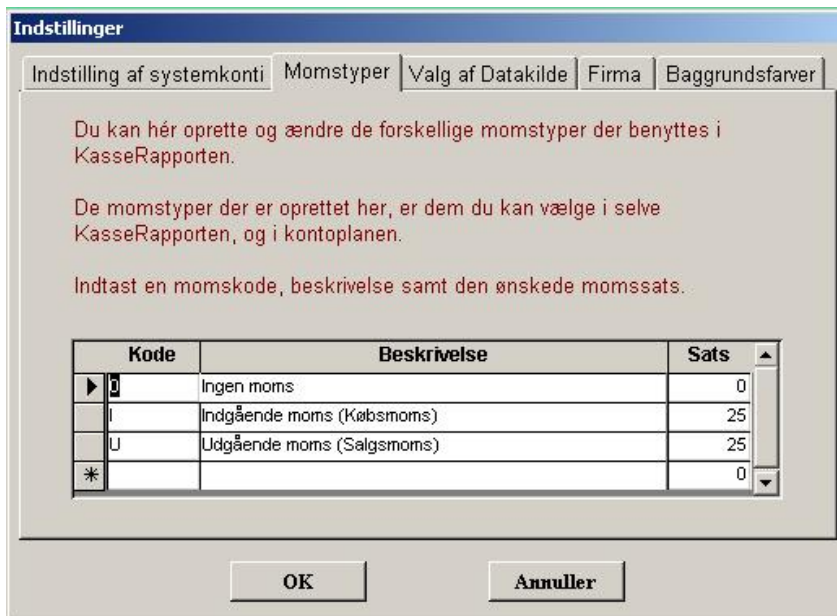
Indstillinger

Indstilling af systemkonti | Momstyper | Valg af Datakilde | Firma | Baggrundsfarver

Du kan hér oprette og ændre de forskellige momstyper der benyttes i KasseRapporten.

De momstyper der er oprettet her, er dem du kan vælge i selve KasseRapporten, og i kontoplanen.

Indtast en momskode, beskrivelse samt den ønskede momssats.

| | Kode | Beskrivelse | Sats |
|---|---|---|---|
| ▶ | 0 | Ingen moms | 0 |
| | I | Indgående moms (Købsmoms) | 25 |
| | U | Udgående moms (Salgsmoms) | 25 |
| * | | | 0 |

OK

Annuller